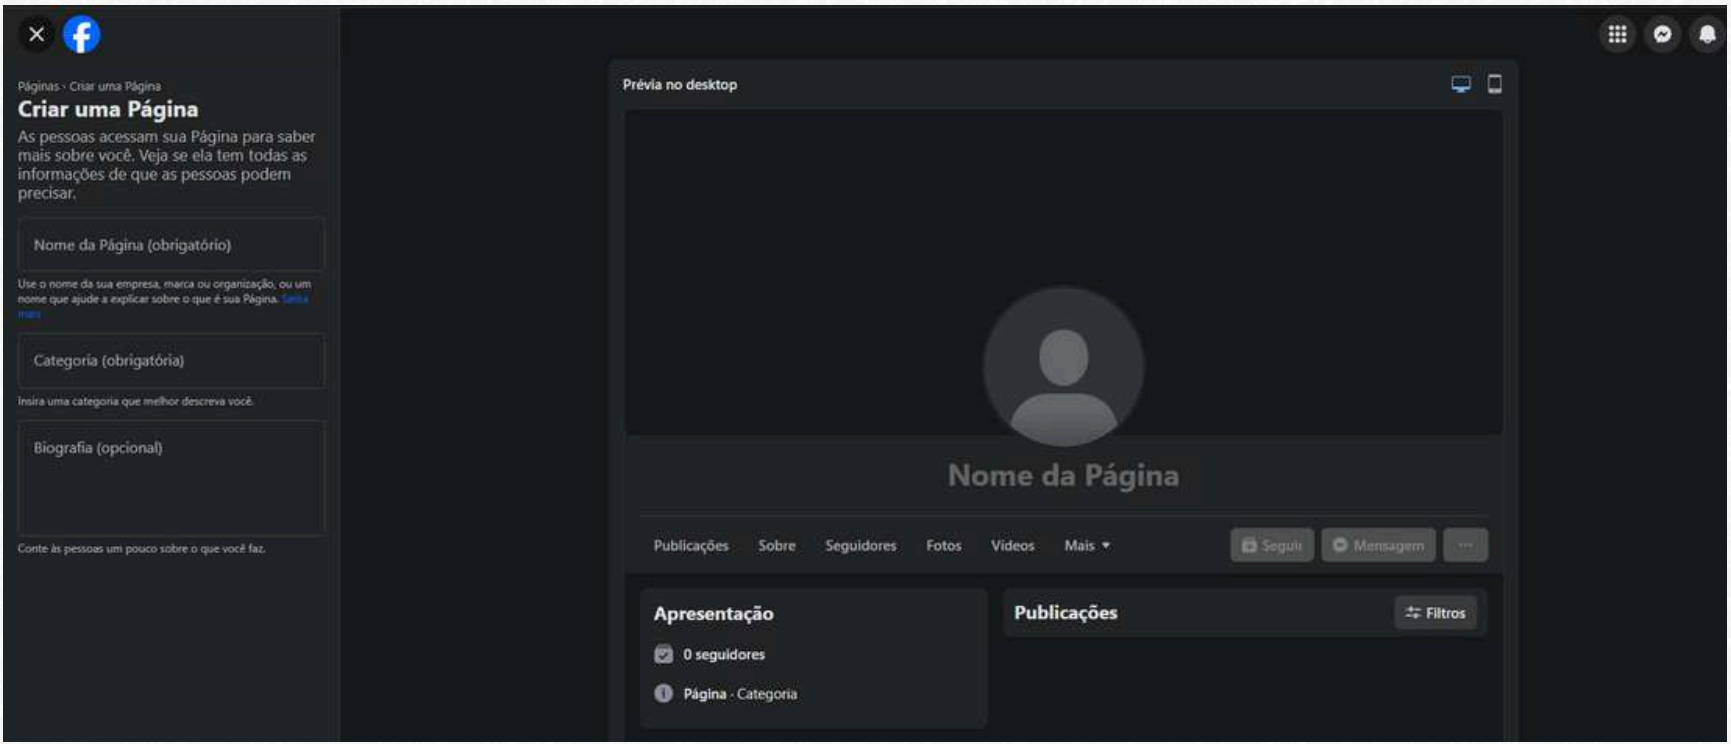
Páginas · Criar uma Página
Criar uma Página
As pessoas acessam sua Página para saber mais sobre você. Veja se ela tem todas as informações de que as pessoas podem precisar.

Nome da Página (obrigatório)

Use o nome da sua empresa, marca ou organização, ou um nome que ajude a explicar sobre o que é sua Página. Saiba mais

Categoria (obrigatória)

Insira uma categoria que melhor descreva você.

Biografia (opcional)

Conte às pessoas um pouco sobre o que você faz.

Prévia no desktop

Nome da Página

Publicações Sobre Seguidores Fotos Vídeos Mais

Seguir Mensagem ···

Apresentação

0 seguidores

Página · Categoria

Publicações

Filtros